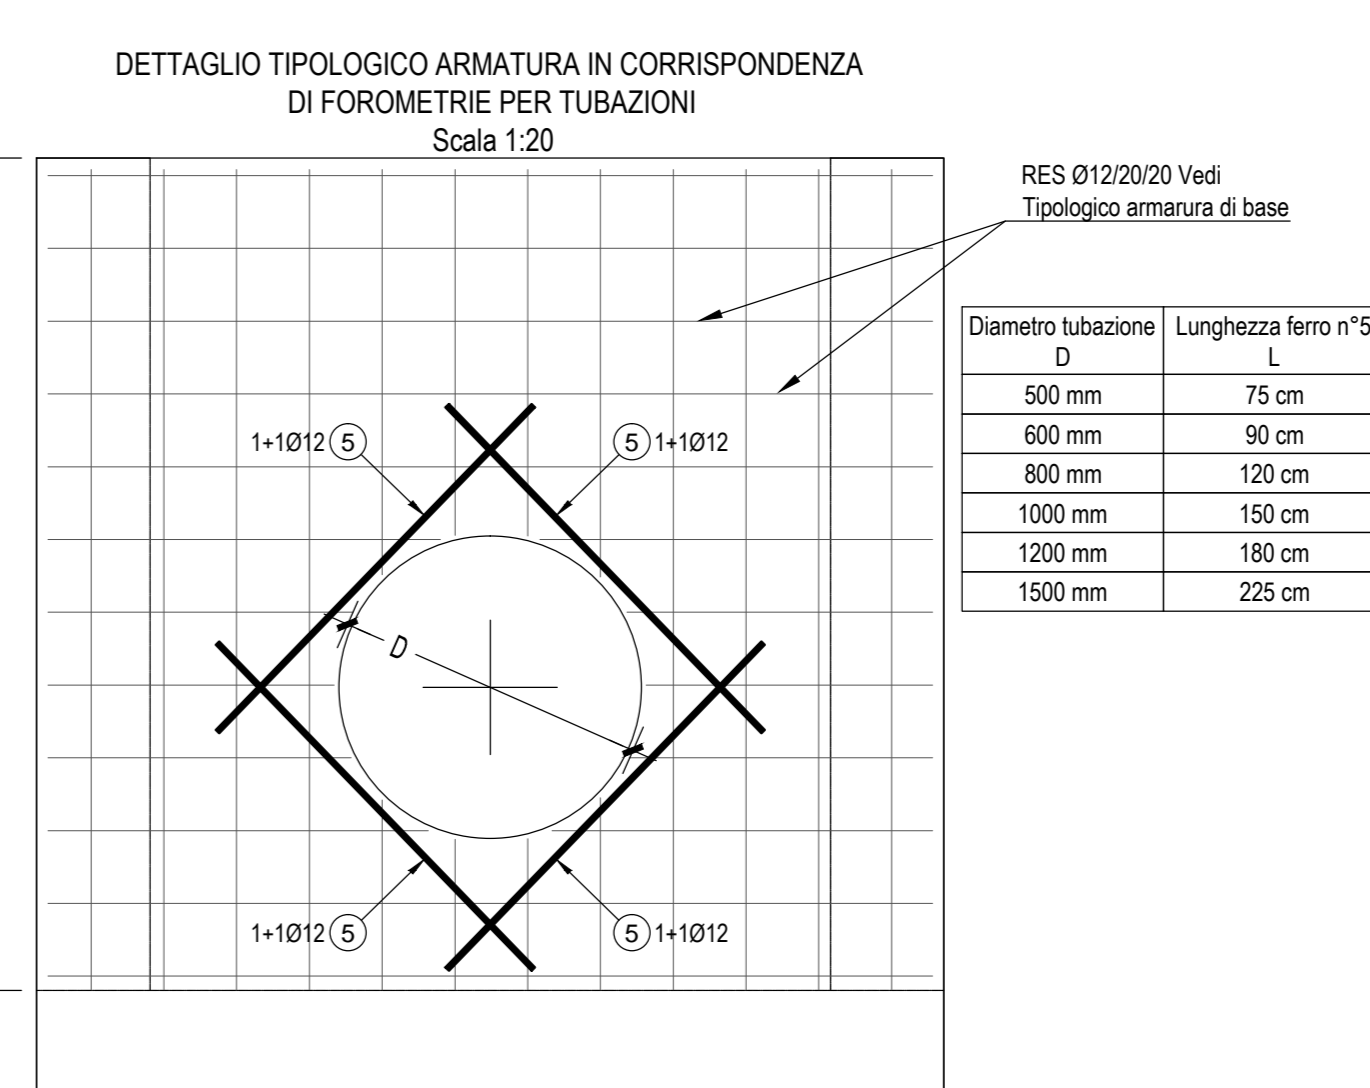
DETTAGLIO TIPOLOGICO ARMATURA IN CORRISPONDENZA
DI FOROMETRIE PER TUBAZIONI
Scala 1:20

RES Ø12/20/20 Vedi
Tipologico armarura di base

| Diametro tubazione D | Lunghezza ferro n°5 L |
|---|---|
| 500 mm | 75 cm |
| 600 mm | 90 cm |
| 800 mm | 120 cm |
| 1000 mm | 150 cm |
| 1200 mm | 180 cm |
| 1500 mm | 225 cm |

1+1Ø12 5
5 1+1Ø12
D
1+1Ø12 5
5 1+1Ø12